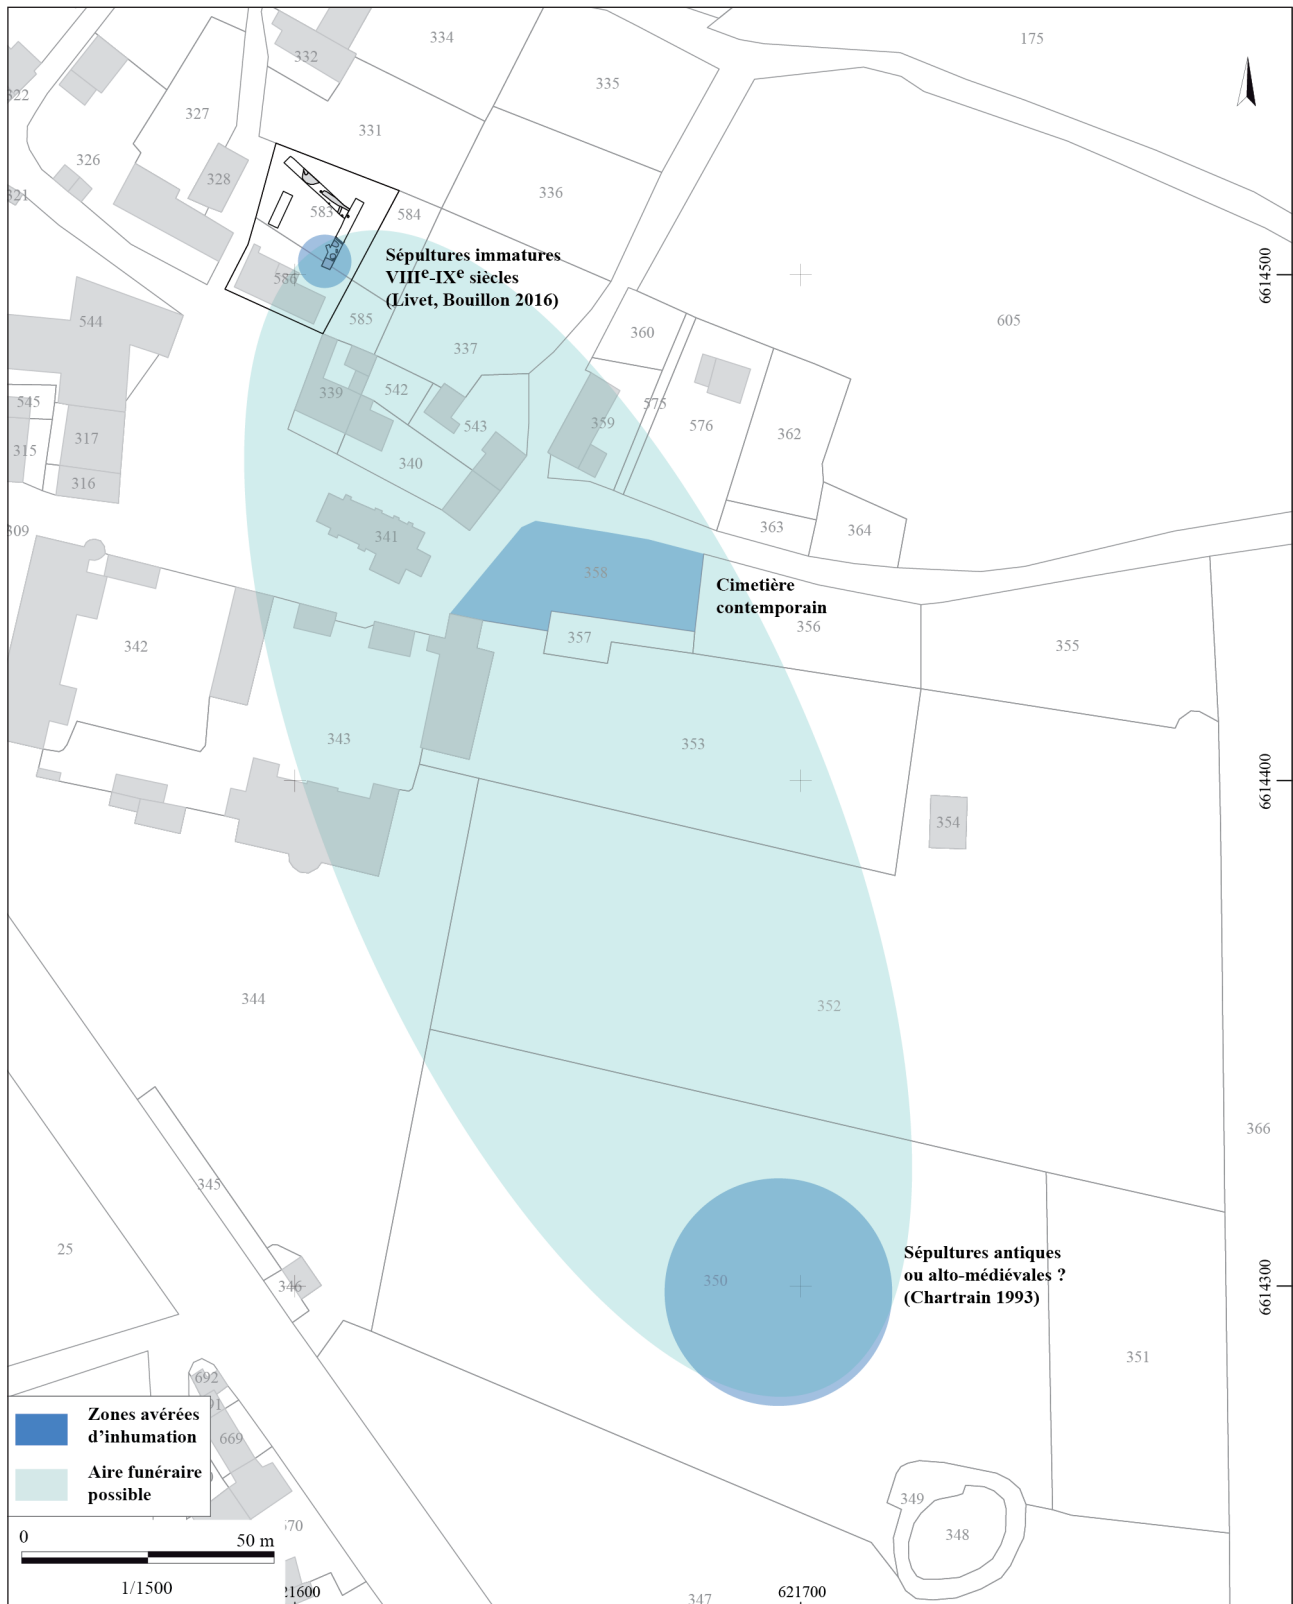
334
175
332
335
322
327
331
326
328
336
321
583
584
Sépultures immatures
VIII$^{e}$-IX$^{e}$ siècles
(Livet, Bouillon 2016)
6614500
586
544
585
605
337
360
339
542
545
575
543
359
576
317
362
315
340
316
363
364
309
341
358
Cimetière
contemporain
356
355
342
357
343
353
6614400
354
344
352
366
345
25
Sépultures antiques
ou alto-médiévales ?
(Chartrain 1993)
350
346
6614300
351
692
Zones avérées d'inhumation
669
Aire funéraire possible
349
348
0
50 m
670
1/1500
621600
621700
347